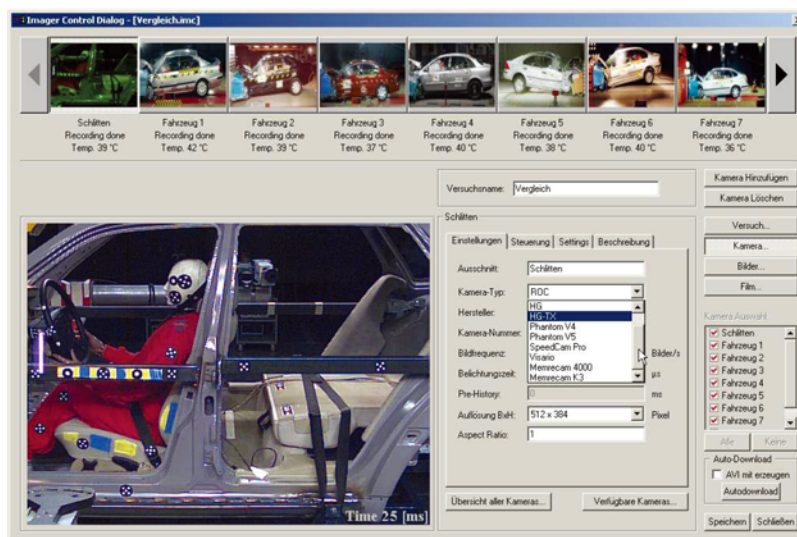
Imager Control Dialog - [Vergleich.imc]

Schlitten
Recording done
Temp. 39 °C

Fahrzeug 1
Recording done
Temp. 42 °C

Fahrzeug 2
Recording done
Temp. 39 °C

Fahrzeug 3
Recording done
Temp. 37 °C

Fahrzeug 4
Recording done
Temp. 40 °C

Fahrzeug 5
Recording done
Temp. 38 °C

Fahrzeug 6
Recording done
Temp. 40 °C

Fahrzeug 7
Recording done
Temp. 36 °C

Versuchsname: Vergleich

Kamera Hinzufügen
Kamera Löschen

Schlitten

Einstellungen | Steuerung | Settings | Beschreibung

Ausschnitt: Schlitten
Kamera-Typ: ROC
Hersteller:
Kamera-Nummer:
Bildfrequenz:
Belichtungszeit:
Pre-History: 0
Auflösung BxH: 512 x 384
Aspect Ratio: 1

HG
HG-TX
Phantom V4
Phantom V5
SpeedCam Pro
Visario
Memrecam 4000
Memrecam K3

Bilder/s
µs
ms
Pixel

Versuch...
Kamera...
Bilder...
Film...

Kamera Auswahl
Schlitten
Fahrzeug 1
Fahrzeug 2
Fahrzeug 3
Fahrzeug 4
Fahrzeug 5
Fahrzeug 6
Fahrzeug 7

Alle
Keine

Auto-Download
AVI mit erzeugen
Autodownload

Time 25 [ms]

Übersicht aller Kameras...
Verfügbare Kameras...

Speichern
Schließen